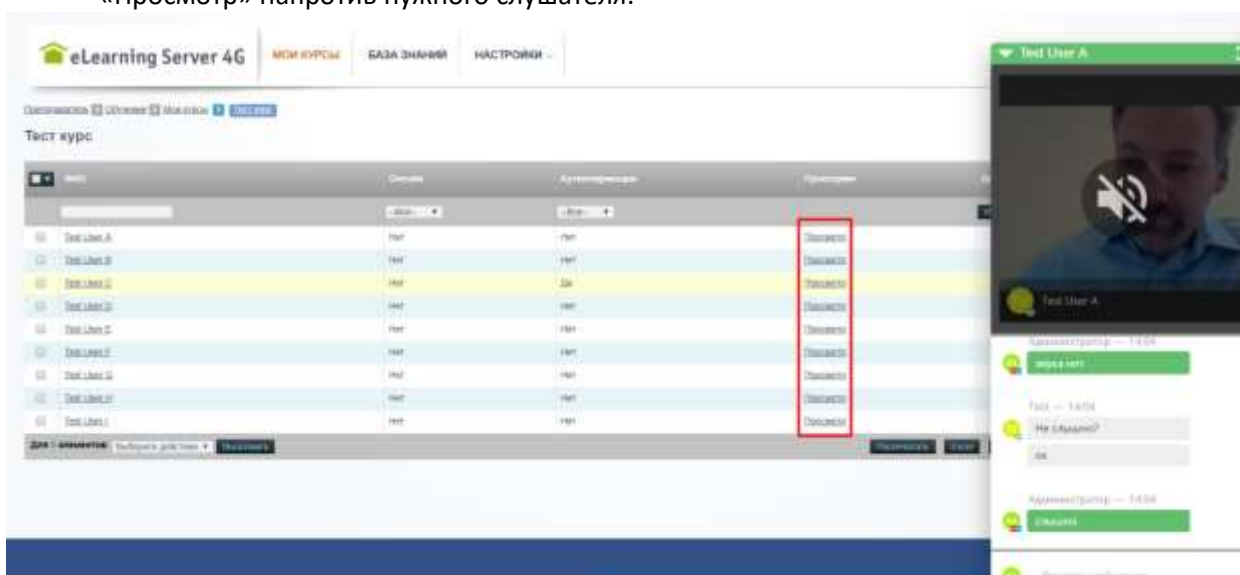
«Просмотр» напротив нужного слушателя.

eLearning Server 4G

МОИ КУРСЫ БАЗА ЗНАНИЙ НАСТРОЙКИ

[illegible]

Тест курс

| | ФИО | Онлайн | Аутентификация | Просмотр |
|---|---|---|---|---|
| | | -Все- | -Все- | |
| | Test User A | Нет | Нет | Просмотр |
| | Test User B | Нет | Нет | Просмотр |
| | Test User C | Нет | Да | Просмотр |
| | Test User D | Нет | Нет | Просмотр |
| | Test User E | Нет | Нет | Просмотр |
| | Test User F | Нет | Нет | Просмотр |
| | Test User G | Нет | Нет | Просмотр |
| | Test User H | Нет | Нет | Просмотр |
| | Test User I | Нет | Нет | Просмотр |

Для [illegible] элементов: Выберите действие Выполнить

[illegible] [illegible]

Test User A

Test User A

Администратор — 14:04

звука нет

Test — 14:04

Не слышно?

ок

Администратор — 14:04

Спасибо

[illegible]